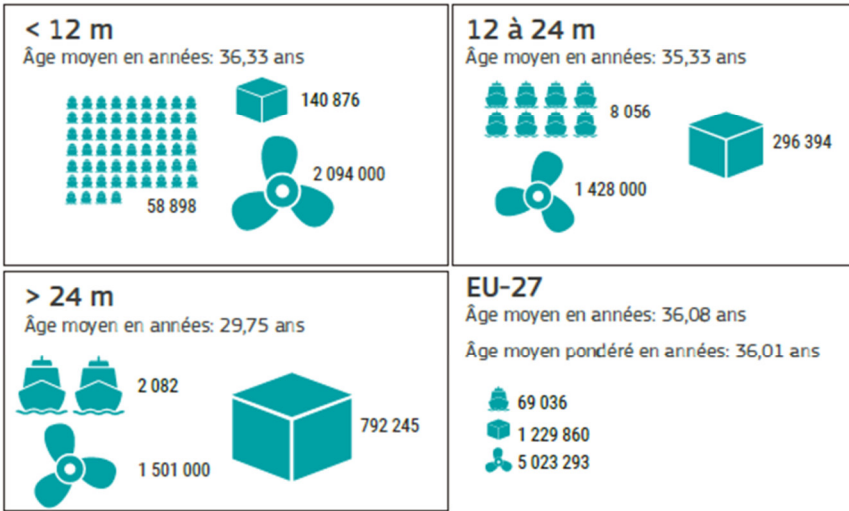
< 12 m
Âge moyen en années: 36,33 ans

140 876

2 094 000

58 898

12 à 24 m
Âge moyen en années: 35,33 ans

8 056

296 394

1 428 000

> 24 m
Âge moyen en années: 29,75 ans

2 082

792 245

1 501 000

EU-27
Âge moyen en années: 36,08 ans

Âge moyen pondéré en années: 36,01 ans

69 036

1 229 860

5 023 293